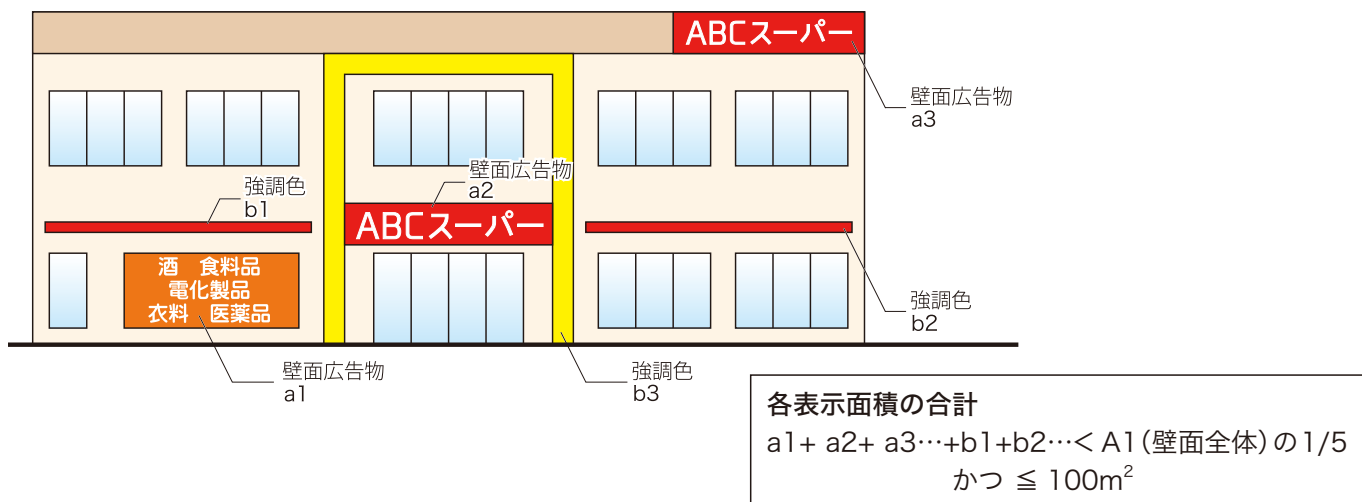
ABCスーパー

壁面広告物
a3

壁面広告物
a2

強調色
b1

ABCスーパー

酒　食料品
電化製品
衣料　医薬品

強調色
b2

壁面広告物
a1

強調色
b3

各表示面積の合計
a1+ a2+ a3…+b1+b2…< A1(壁面全体)の1/5
かつ ≦ 100m$^2$